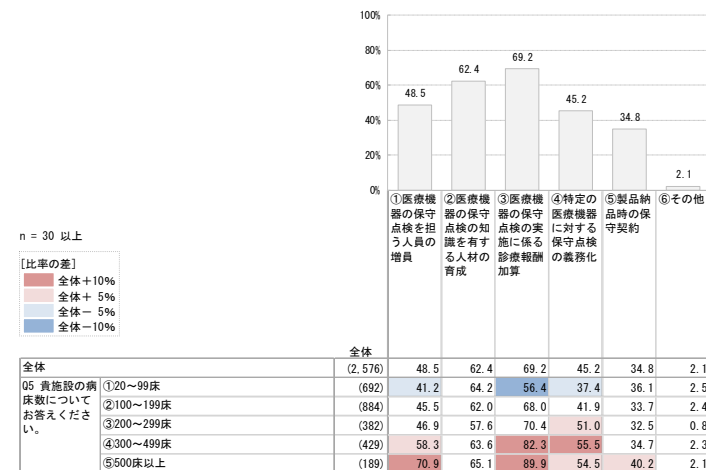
100%
80%
60%
40%
20%
0%

48.5
62.4
69.2
45.2
34.8
2.1

①医療機器の保守点検を担う人員の増員
②医療機器の保守点検の知識を有する人材の育成
③医療機器の保守点検の実施に係る診療報酬加算
④特定の医療機器に対する保守点検の義務化
⑤製品納品時の保守契約
⑥その他

n = 30 以上

[比率の差]
全体＋10%
全体＋ 5%
全体－ 5%
全体－10%

| | | 全体 | ① | ② | ③ | ④ | ⑤ | ⑥ |
|---|---|---|---|---|---|---|---|---|
| 全体 | | (2,576) | 48.5 | 62.4 | 69.2 | 45.2 | 34.8 | 2.1 |
| Q5 貴施設の病床数についてお答えください。 | ①20～99床 | (692) | 41.2 | 64.2 | 56.4 | 37.4 | 36.1 | 2.5 |
| | ②100～199床 | (884) | 45.5 | 62.0 | 68.0 | 41.9 | 33.7 | 2.4 |
| | ③200～299床 | (382) | 46.9 | 57.6 | 70.4 | 51.0 | 32.5 | 0.8 |
| | ④300～499床 | (429) | 58.3 | 63.6 | 82.3 | 55.5 | 34.7 | 2.3 |
| | ⑤500床以上 | (189) | 70.9 | 65.1 | 89.9 | 54.5 | 40.2 | 2.1 |